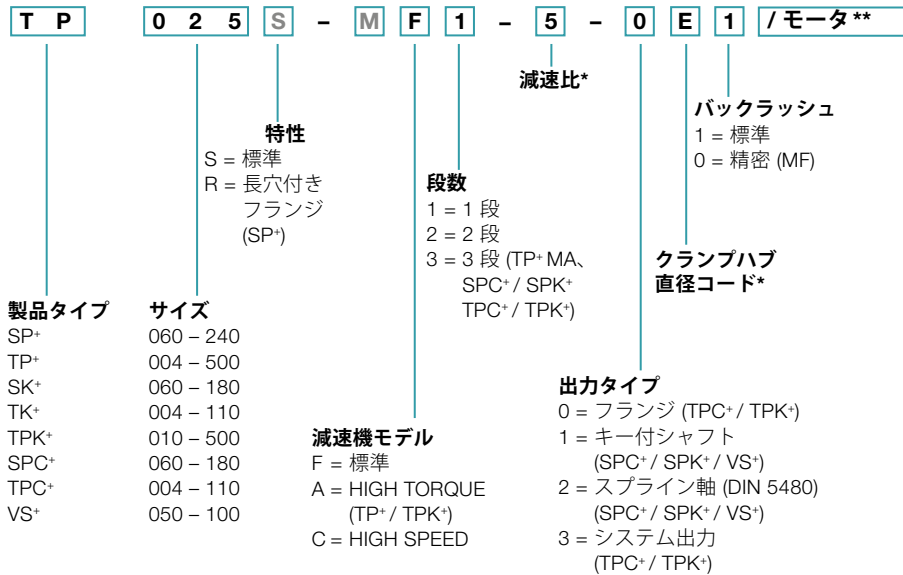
T P | 0 2 5 | S | – | M | F | 1 | – | 5 | – | 0 | E | 1 | / モータ **

減速比*

バックラッシュ
1 = 標準
0 = 精密 (MF)

特性
S = 標準
R = 長穴付きフランジ ($SP^+$)

段数
1 = 1 段
2 = 2 段
3 = 3 段 ($TP^+$ MA、$SPC^+$ / $SPK^+$ $TPC^+$ / $TPK^+$)

クランプハブ直径コード*

製品タイプ
$SP^+$
$TP^+$
$SK^+$
$TK^+$
$TPK^+$
$SPC^+$
$TPC^+$
$VS^+$

サイズ
060 – 240
004 – 500
060 – 180
004 – 110
010 – 500
060 – 180
004 – 110
050 – 100

出力タイプ
0 = フランジ ($TPC^+$ / $TPK^+$)
1 = キー付シャフト ($SPC^+$ / $SPK^+$ / $VS^+$)
2 = スプライン軸 (DIN 5480) ($SPC^+$ / $SPK^+$ / $VS^+$)
3 = システム出力 ($TPC^+$ / $TPK^+$)

減速機モデル
F = 標準
A = HIGH TORQUE ($TP^+$ / $TPK^+$)
C = HIGH SPEED